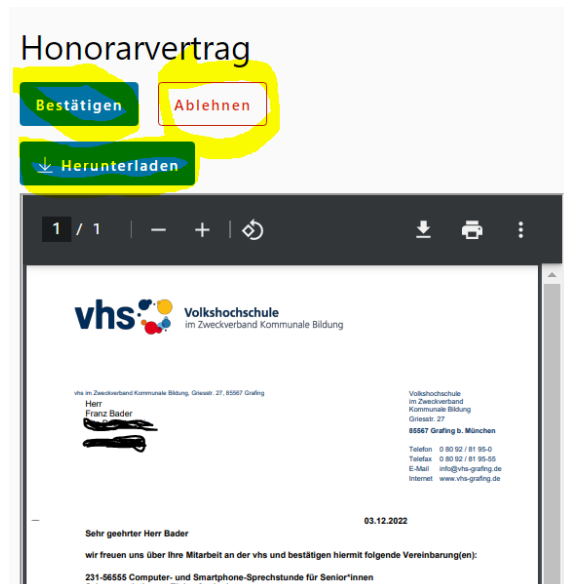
Honorarvertrag

Bestätigen

Ablehnen

Herunterladen

1 / 1

vhs Volkshochschule
im Zweckverband Kommunale Bildung

vhs im Zweckverband Kommunale Bildung, Griesstr. 27, 85567 Grafing

Herr
Franz Bader
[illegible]
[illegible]

Volkshochschule
im Zweckverband
Kommunale Bildung
Griesstr. 27

85567 Grafing b. München

Telefon 0 80 92 / 81 95-0
Telefax 0 80 92 / 81 95-55
E-Mail info@vhs-grafing.de
Internet www.vhs-grafing.de

03.12.2022

Sehr geehrter Herr Bader

wir freuen uns über Ihre Mitarbeit an der vhs und bestätigen hiermit folgende Vereinbarung(en):

231-56555 Computer- und Smartphone-Sprechstunde für Senior*innen